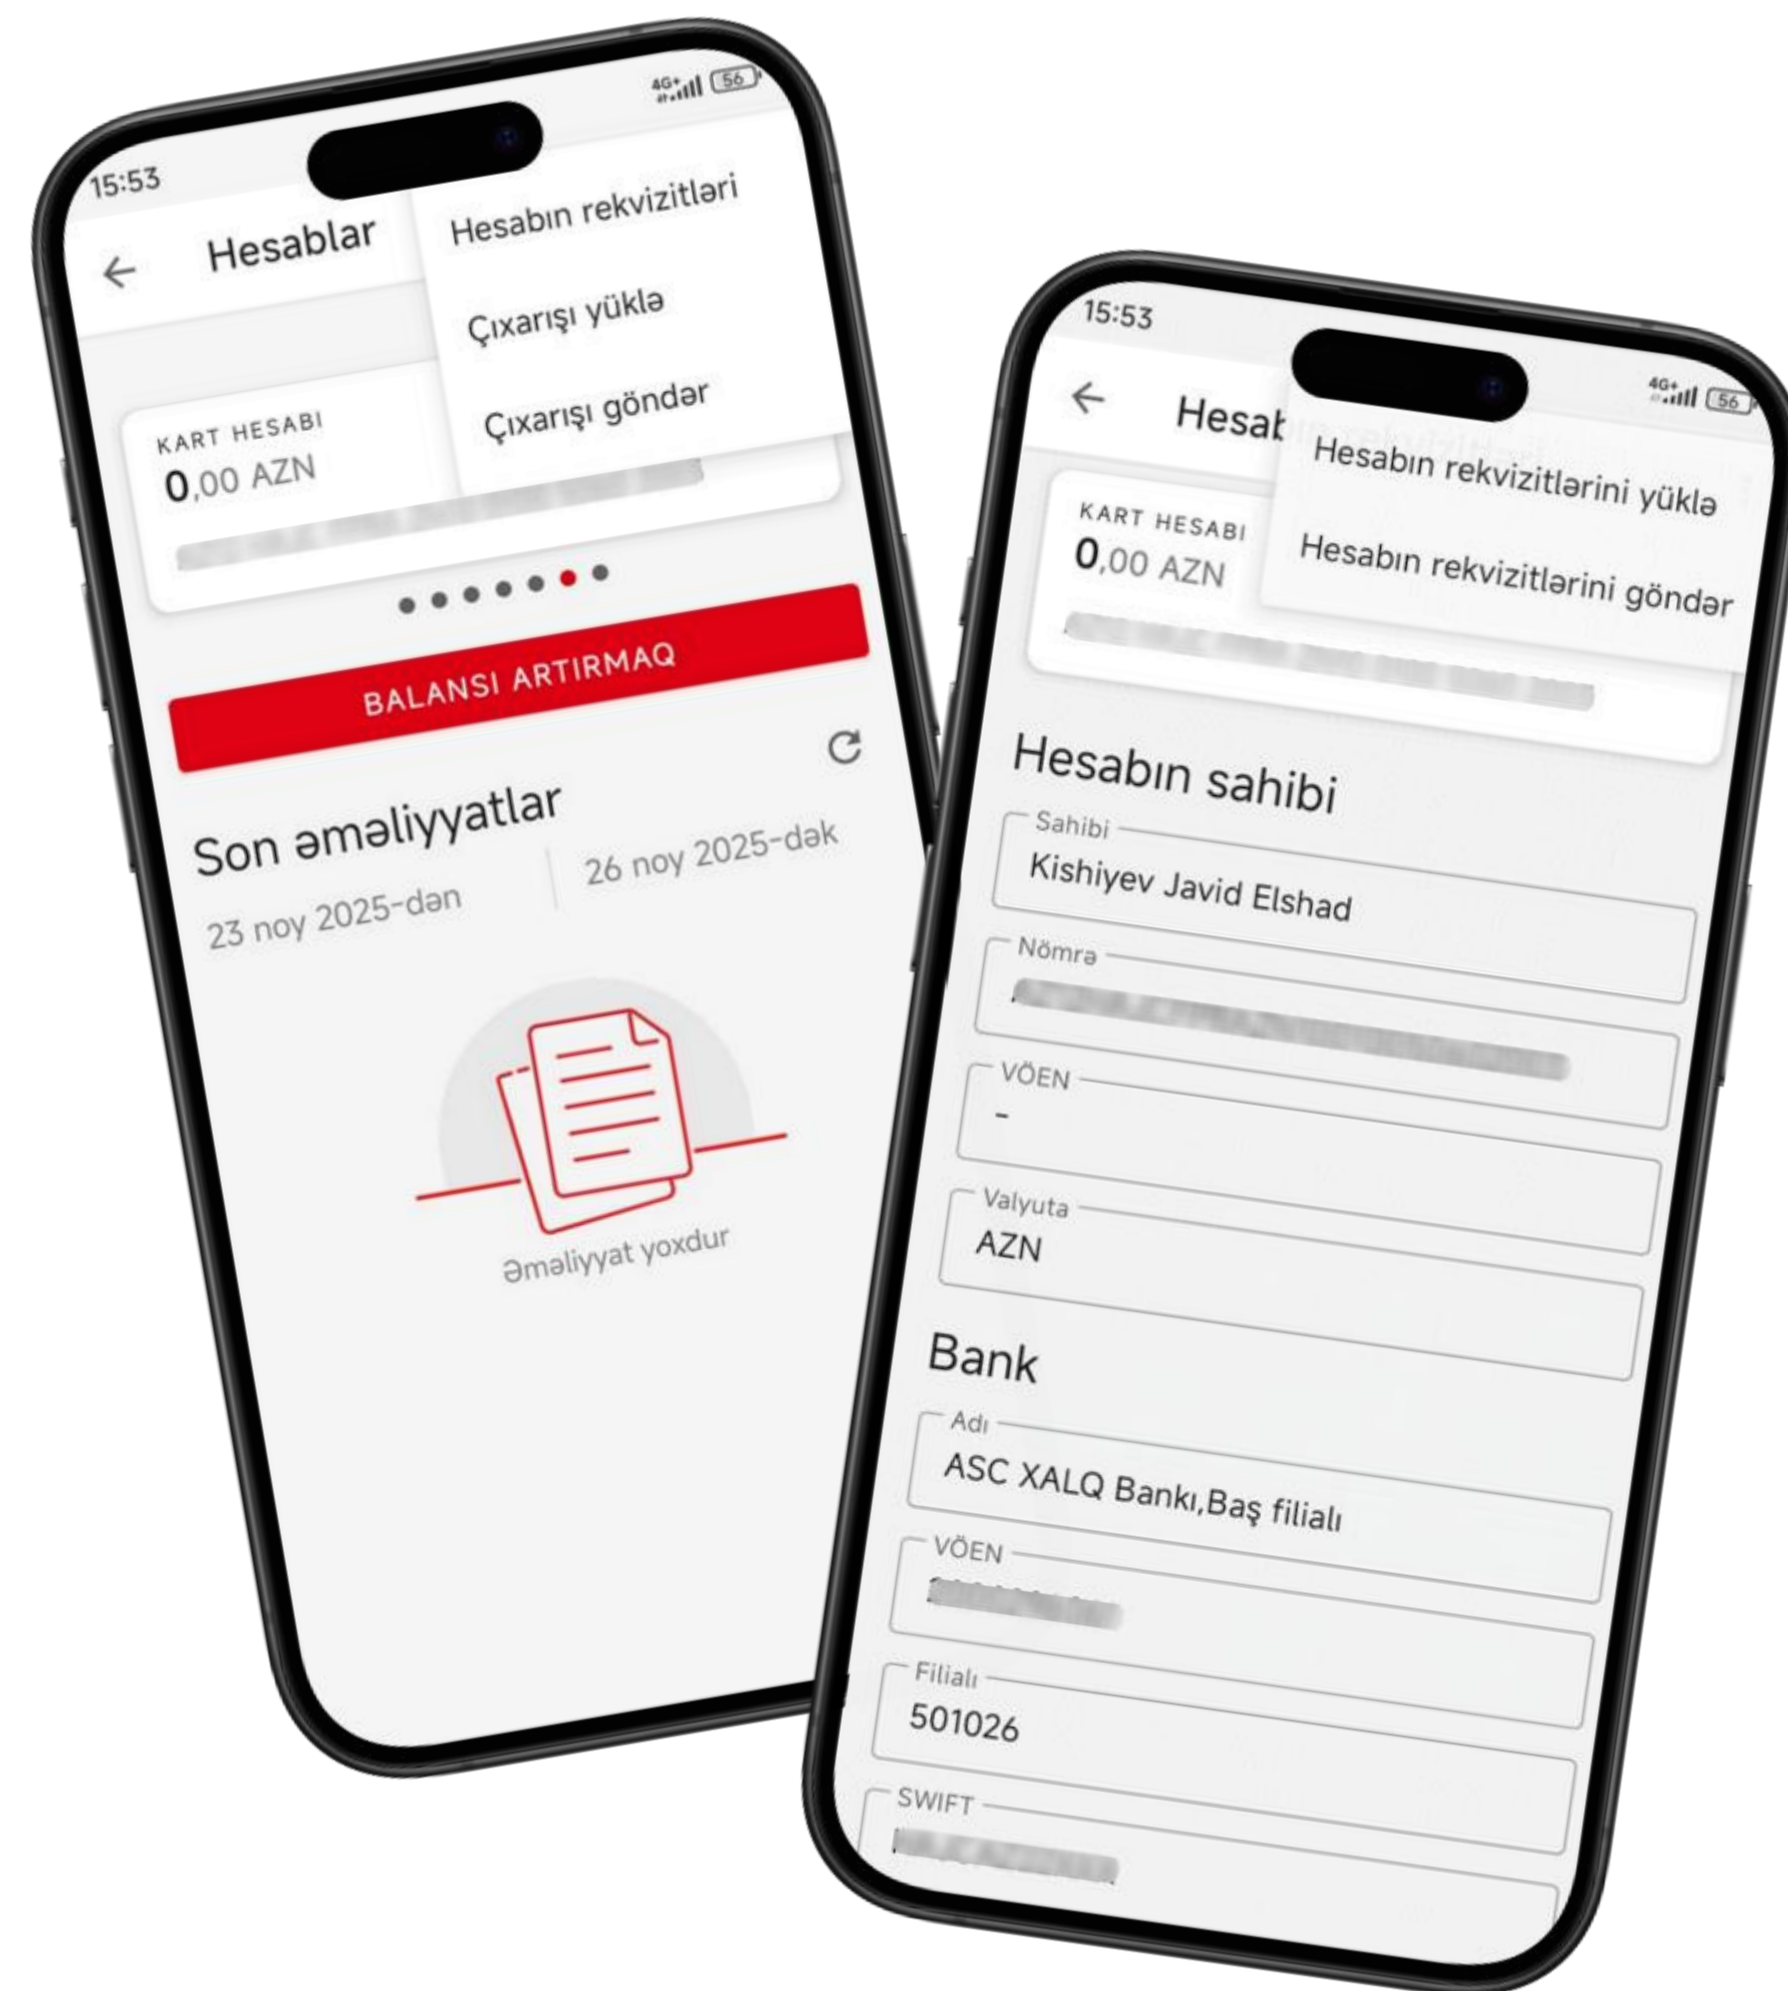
15:53

4G+ 56

Hesablar

Hesabın rekvizitləri

Çıxarışı yüklə

Çıxarışı göndər

KART HESABI
0,00 AZN

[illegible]

BALANSI ARTIRMAQ

Son əməliyyatlar

23 noy 2025-dən

26 noy 2025-dək

Əməliyyat yoxdur

15:53

4G+ 56

Hesab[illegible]

Hesabın rekvizitlərini yüklə

Hesabın rekvizitlərini göndər

KART HESABI
0,00 AZN

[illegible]

Hesabın sahibi

Sahibi
Kishiyev Javid Elshad

Nömrə
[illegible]

VÖEN
-

Valyuta
AZN

Bank

Adı
ASC XALQ Bankı,Baş filialı

VÖEN
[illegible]

Filialı
501026

SWIFT
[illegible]